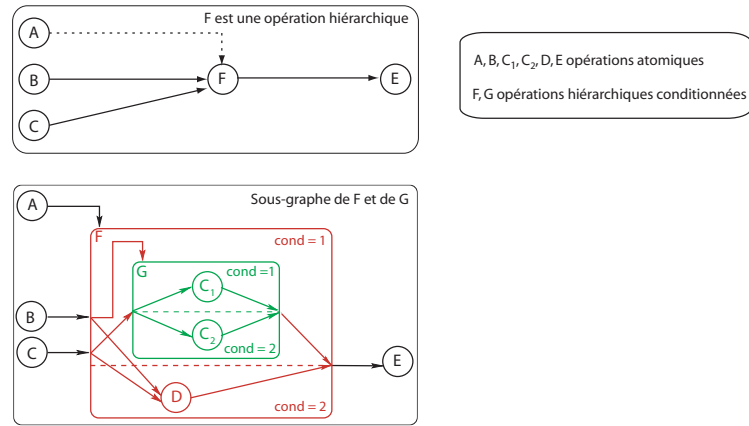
F est une opération hiérarchique

A

B

C

F

E

A, B, $C_1$, $C_2$, D, E opérations atomiques

F, G opérations hiérarchiques conditionnées

Sous-graphe de F et de G

A

F

cond = 1

G

cond =1

$C_1$

B

C

$C_2$

cond = 2

E

D

cond = 2